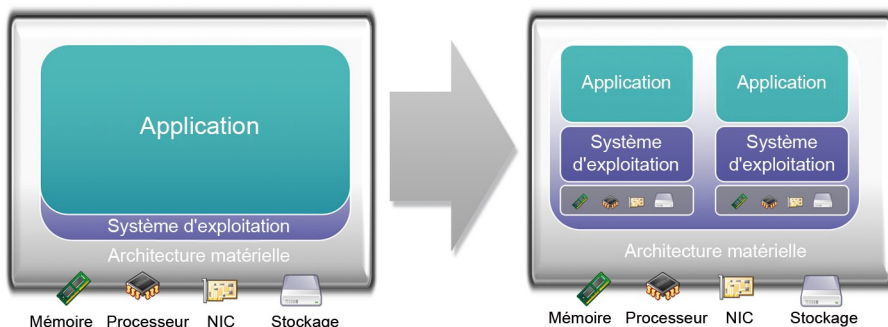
Application

Système d'exploitation

Architecture matérielle

Mémoire Processeur NIC Stockage

Application

Système d'exploitation

Application

Système d'exploitation

Architecture matérielle

Mémoire Processeur NIC Stockage